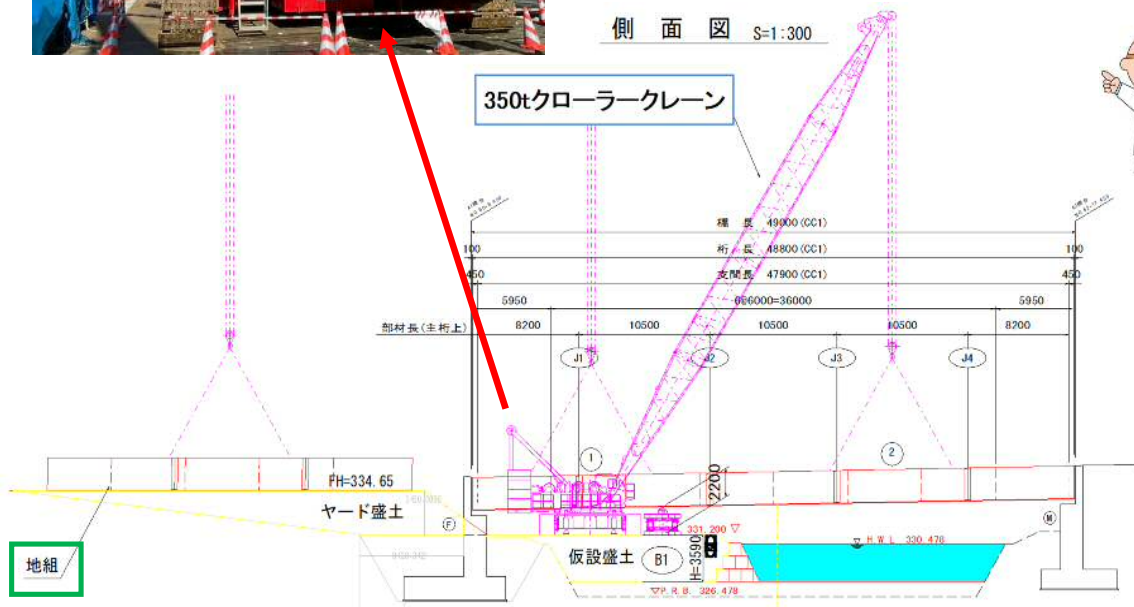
側 面 図 S=1:300

350tクローラークレーン

橋 長 49000 (CC1)

桁 長 48800 (CC1)

支間長 47900 (CC1)

100

100

450

450

5950

6@6000=36000

5950

部材長(主桁上)

8200

10500

10500

10500

8200

J1

J2

J3

J4

①

②

FH=334.65

2200

ヤード盛土

Ⓕ

Ⓜ

331.290

H.W.L. 330.478

仮設盛土

B1

H=3590

P.R.B. 326.478

地組